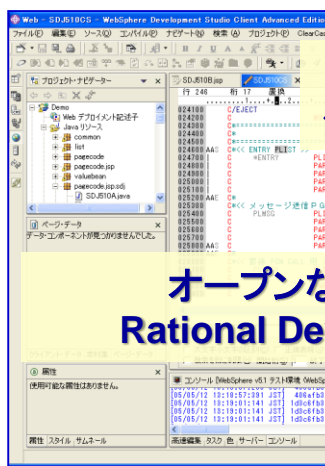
Web - SDJ510CS - WebSphere Development Studio Client Advanced Editi

ファイル(F) 編集(E) ソース(O) コンパイル(R) ナビゲート(N) 検索(A) プロジェクト(P) ClearCas

プロジェクト・ナビゲーター

Demo
Web デプロイメント記述子
Java リソース
common
list
pagecode
pagecode.jsp
valuebean
pagecode.jsp.sdj
SDJ510A.java

SDJ510B.jsp
SDJ510CS

行 246 桁 17 置換

024100 C/EJECT
024200 C
024300 C
024400 C
024500 C
024600 AAC C*<< ENTRY PLIST >>
024700 C *ENTRY PLI
024800 C PAR
024900 C PAR
025000 C PAR
025100 C PAR
025200 C PAR
025300 C
025400 C
025500 AAC C*<< メッセージ送信ＰＧ
025600 C PLMSG PLI
025700 C PAR
025800 C PAR
025900 C PAR
026000 C PAR

ページ・データ

データ・コンポーネントが見つかりませんでした。

オープンな
Rational De

属性

使用可能な属性はありません。

属性 スタイル サムネール

コンソール [WebSphere v5.1 テスト環境 (WebSp

[05/05/12 13:18:57:391 JST] 408afb
[05/05/12 13:19:01:141 JST] 1d0c6fb3
[05/05/12 13:19:01:141 JST] 1d0c6fb3
[05/05/12 13:19:01:141 JST] 1d0c6fb3

高速編集 タスク 色 サーバー コンソール